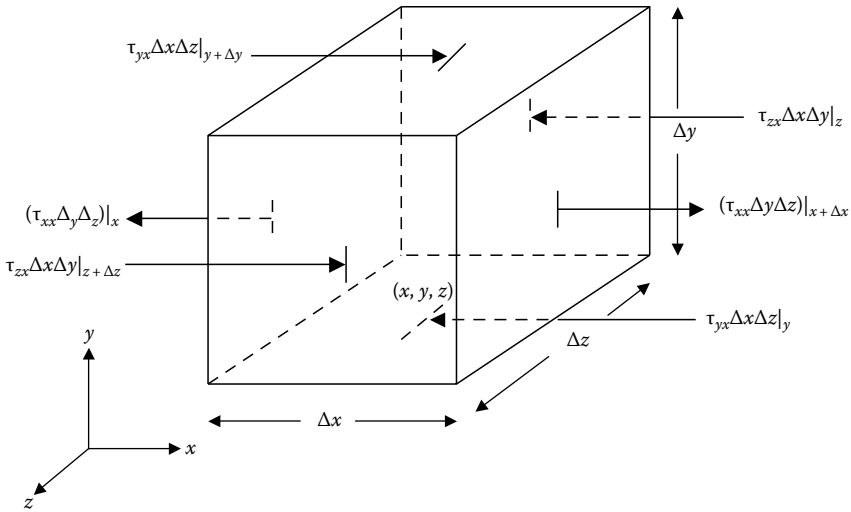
$\tau_{yx}\Delta x\Delta z|_{y+\Delta y}$

$\tau_{zx}\Delta x\Delta y|_{z}$

$\Delta y$

$(\tau_{xx}\Delta_y\Delta_z)|_x$

$(\tau_{xx}\Delta y\Delta z)|_{x+\Delta x}$

$\tau_{zx}\Delta x\Delta y|_{z+\Delta z}$

$(x, y, z)$

$\tau_{yx}\Delta x\Delta z|_{y}$

$\Delta z$

$y$

$\Delta x$

$x$

$z$